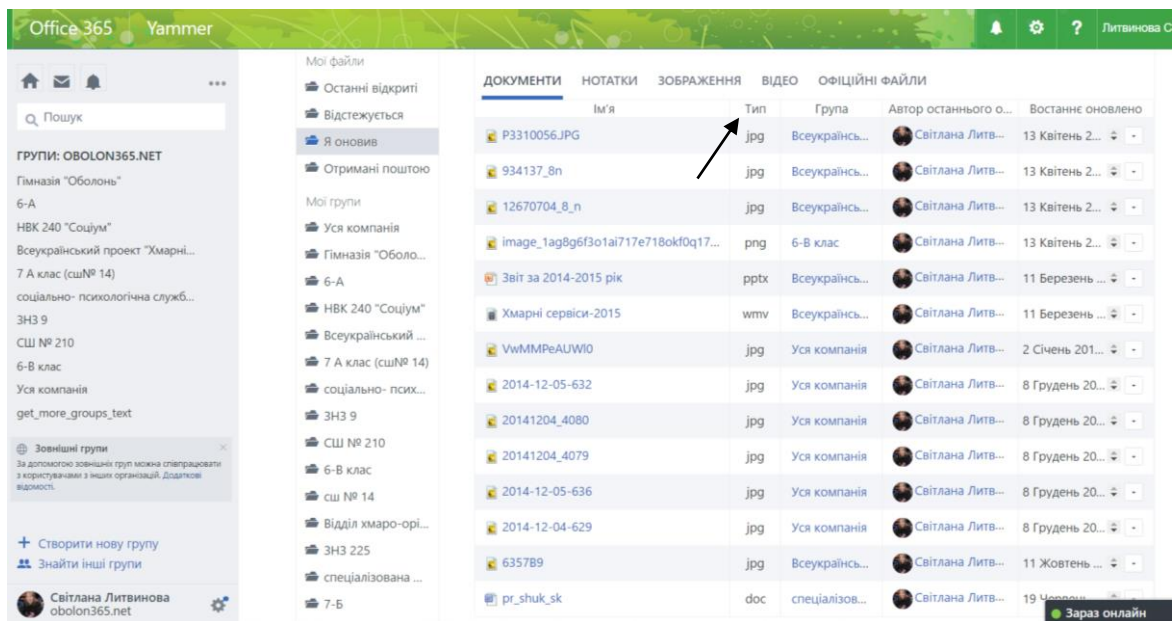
Office 365 Yammer

Литвинова С

Пошук

ГРУПИ: OBOLON365.NET
Гімназія "Оболонь"
6-А
НВК 240 "Соціум"
Всеукраїнський проект "Хмарні...
7 А клас (сш№ 14)
соціально- психологічна служб...
ЗНЗ 9
СШ № 210
6-В клас
Уся компанія
get_more_groups_text

Зовнішні групи
За допомогою зовнішніх груп можна співпрацювати з користувачами з інших організацій. Додаткові відомості.

+ Створити нову групу
Знайти інші групи

Світлана Литвинова
obolon365.net

Мої файли
Останні відкриті
Відстежується
Я оновив
Отримані поштою

Мої групи
Уся компанія
Гімназія "Оболо...
6-А
НВК 240 "Соціум"
Всеукраїнський ...
7 А клас (сш№ 14)
соціально- псих...
ЗНЗ 9
СШ № 210
6-В клас
сш № 14
Відділ хмаро-орі...
ЗНЗ 225
спеціалізована ...
7-Б

ДОКУМЕНТИ НОТАТКИ ЗОБРАЖЕННЯ ВІДЕО ОФІЦІЙНІ ФАЙЛИ

| Ім'я | Тип | Група | Автор останнього о... | Востаннє оновлено |
|---|---|---|---|---|
| P3310056.JPG | jpg | Всеукраїнсь... | Світлана Литв... | 13 Квітень 2... |
| 934137_8n | jpg | Всеукраїнсь... | Світлана Литв... | 13 Квітень 2... |
| 12670704_8_n | jpg | Всеукраїнсь... | Світлана Литв... | 13 Квітень 2... |
| image_1ag8g6f3o1ai717e718okf0q17... | png | 6-В клас | Світлана Литв... | 13 Квітень 2... |
| Звіт за 2014-2015 рік | pptx | Всеукраїнсь... | Світлана Литв... | 11 Березень ... |
| Хмарні сервіси-2015 | wmv | Всеукраїнсь... | Світлана Литв... | 11 Березень ... |
| VwMMPeAUWI0 | jpg | Уся компанія | Світлана Литв... | 2 Січень 201... |
| 2014-12-05-632 | jpg | Уся компанія | Світлана Литв... | 8 Грудень 20... |
| 20141204_4080 | jpg | Уся компанія | Світлана Литв... | 8 Грудень 20... |
| 20141204_4079 | jpg | Уся компанія | Світлана Литв... | 8 Грудень 20... |
| 2014-12-05-636 | jpg | Уся компанія | Світлана Литв... | 8 Грудень 20... |
| 2014-12-04-629 | jpg | Уся компанія | Світлана Литв... | 8 Грудень 20... |
| 6357B9 | jpg | Всеукраїнсь... | Світлана Литв... | 11 Жовтень ... |
| pr_shuk_sk | doc | спеціалізов... | Світлана Литв... | 19 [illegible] |

Зараз онлайн